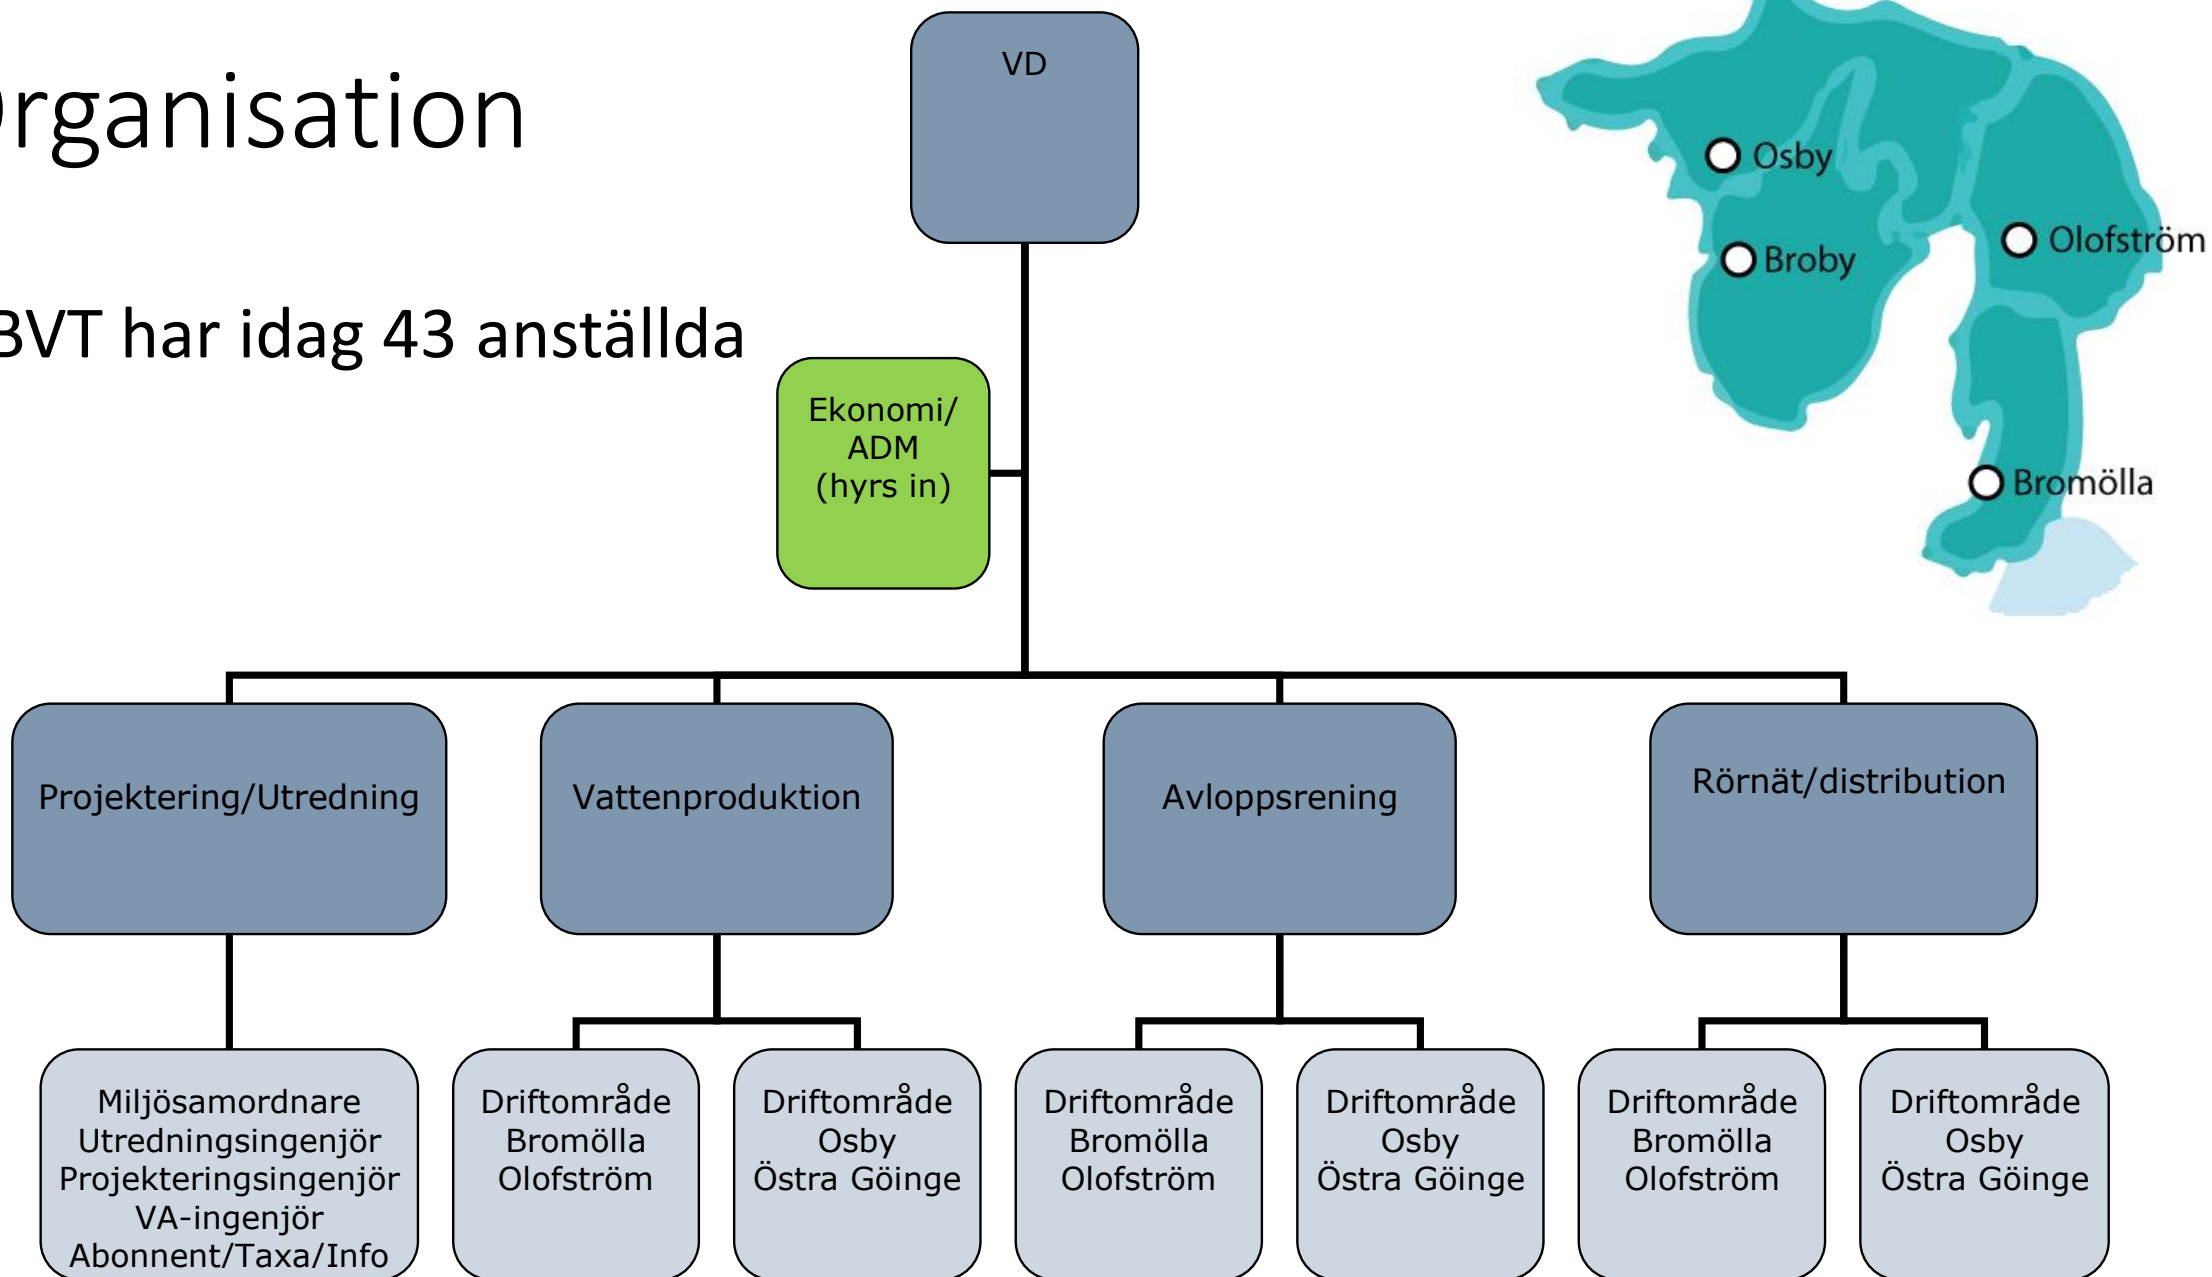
rganisation

BVT har idag 43 anställda

VD

Ekonomi/ ADM (hyrs in)

Osby
Broby
Olofström
Bromölla

Projektering/Utredning

Vattenproduktion

Avloppsrening

Rörnät/distribution

Miljösamordnare
Utredningsingenjör
Projekteringsingenjör
VA-ingenjör
Abonnent/Taxa/Info

Driftområde
Bromölla
Olofström

Driftområde
Osby
Östra Göinge

Driftområde
Bromölla
Olofström

Driftområde
Osby
Östra Göinge

Driftområde
Bromölla
Olofström

Driftområde
Osby
Östra Göinge